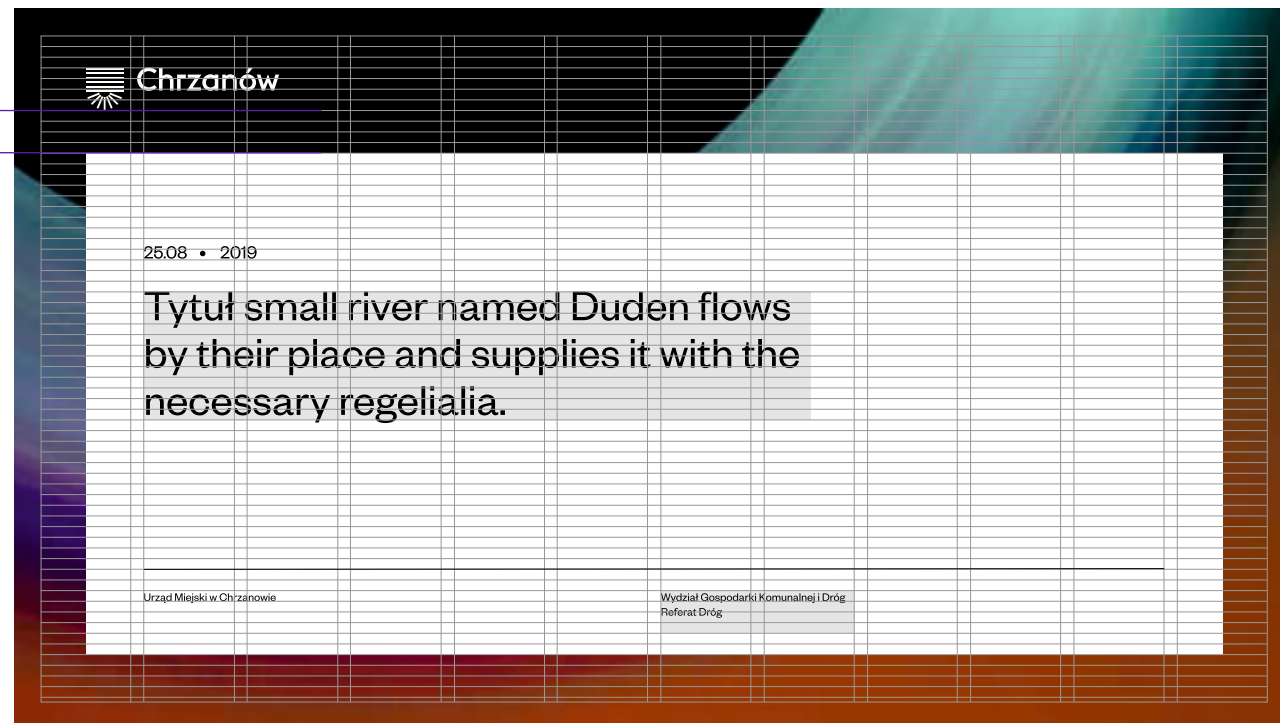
Chrzanów

25.08 • 2019

Tytuł small river named Duden flows by their place and supplies it with the necessary regelialia.

Urząd Miejski w Chrzanowie

Wydział Gospodarki Komunalnej i Dróg
Referat Dróg